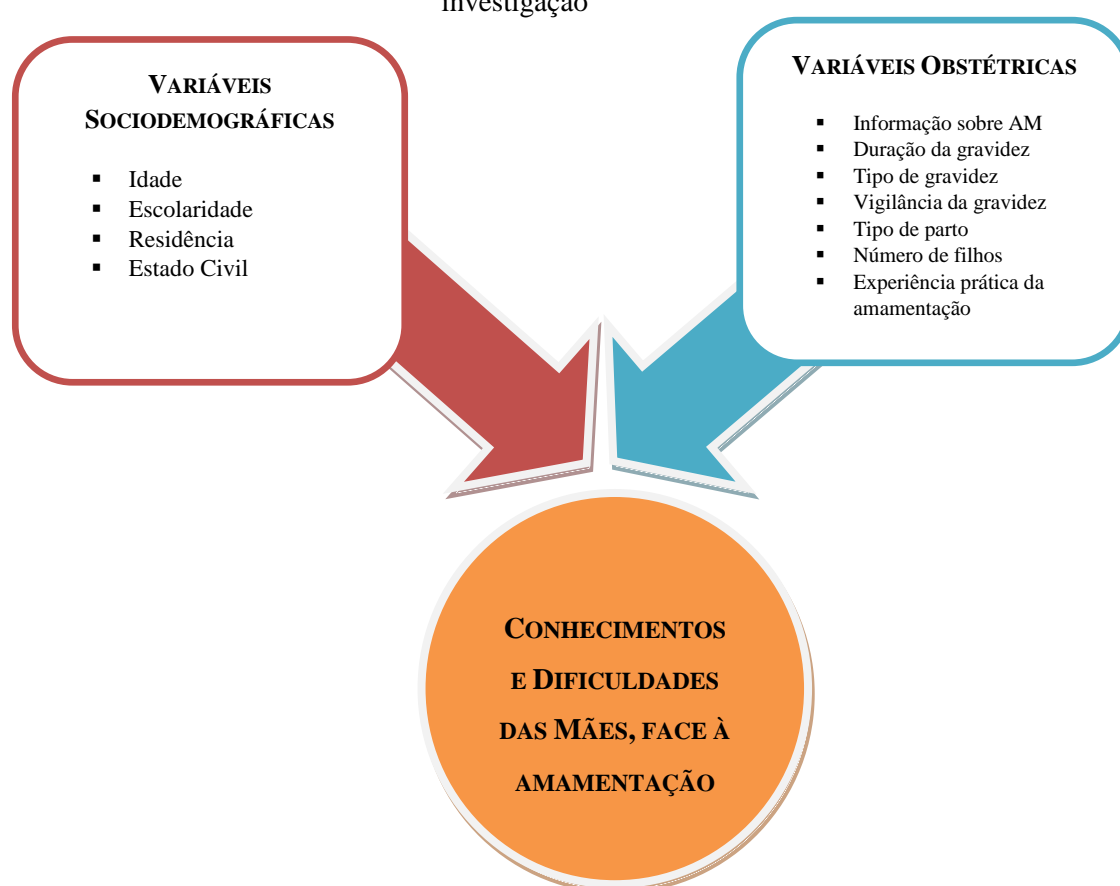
investigação

VARIÁVEIS SOCIODEMOGRÁFICAS

- Idade
- Escolaridade
- Residência
- Estado Civil

VARIÁVEIS OBSTÉTRICAS

- Informação sobre AM
- Duração da gravidez
- Tipo de gravidez
- Vigilância da gravidez
- Tipo de parto
- Número de filhos
- Experiência prática da amamentação

CONHECIMENTOS E DIFICULDADES DAS MÃES, FACE À AMAMENTAÇÃO